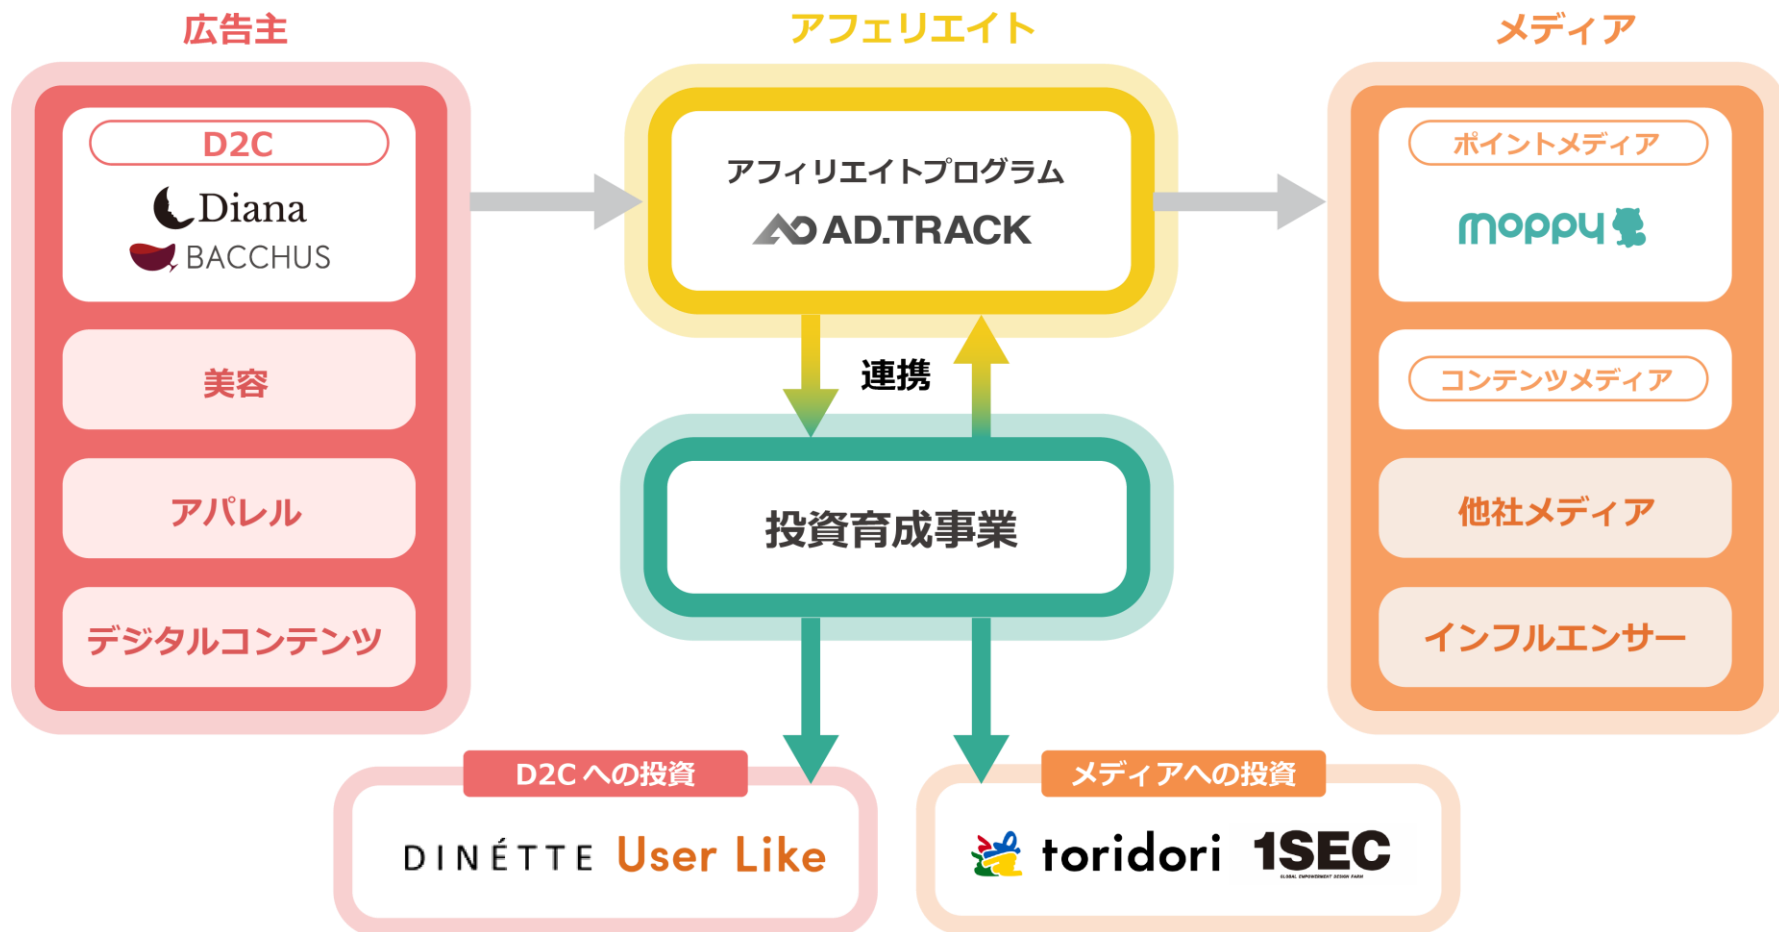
広告主

D2C

Diana

BACCHUS

美容

アパレル

デジタルコンテンツ

アフェリエイト

アフィリエイトプログラム

AD.TRACK

連携

投資育成事業

メディア

ポイントメディア

moppy

コンテンツメディア

他社メディア

インフルエンサー

D2Cへの投資

DINÉTTE User Like

メディアへの投資

toridori 1SEC